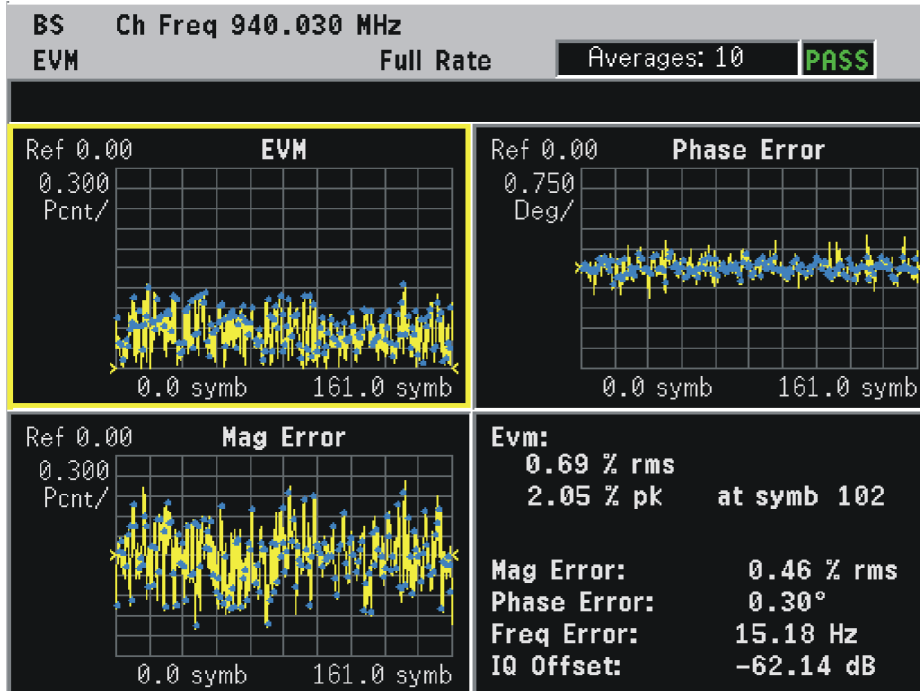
BS Ch Freq 940.030 MHz
EVM Full Rate Averages: 10 PASS

Ref 0.00 EVM
0.300
Pcnt/
0.0 symb 161.0 symb

Ref 0.00 Phase Error
0.750
Deg/
0.0 symb 161.0 symb

Ref 0.00 Mag Error
0.300
Pcnt/
0.0 symb 161.0 symb

Evm:
0.69 % rms
2.05 % pk at symb 102

Mag Error: 0.46 % rms
Phase Error: 0.30°
Freq Error: 15.18 Hz
IQ Offset: -62.14 dB